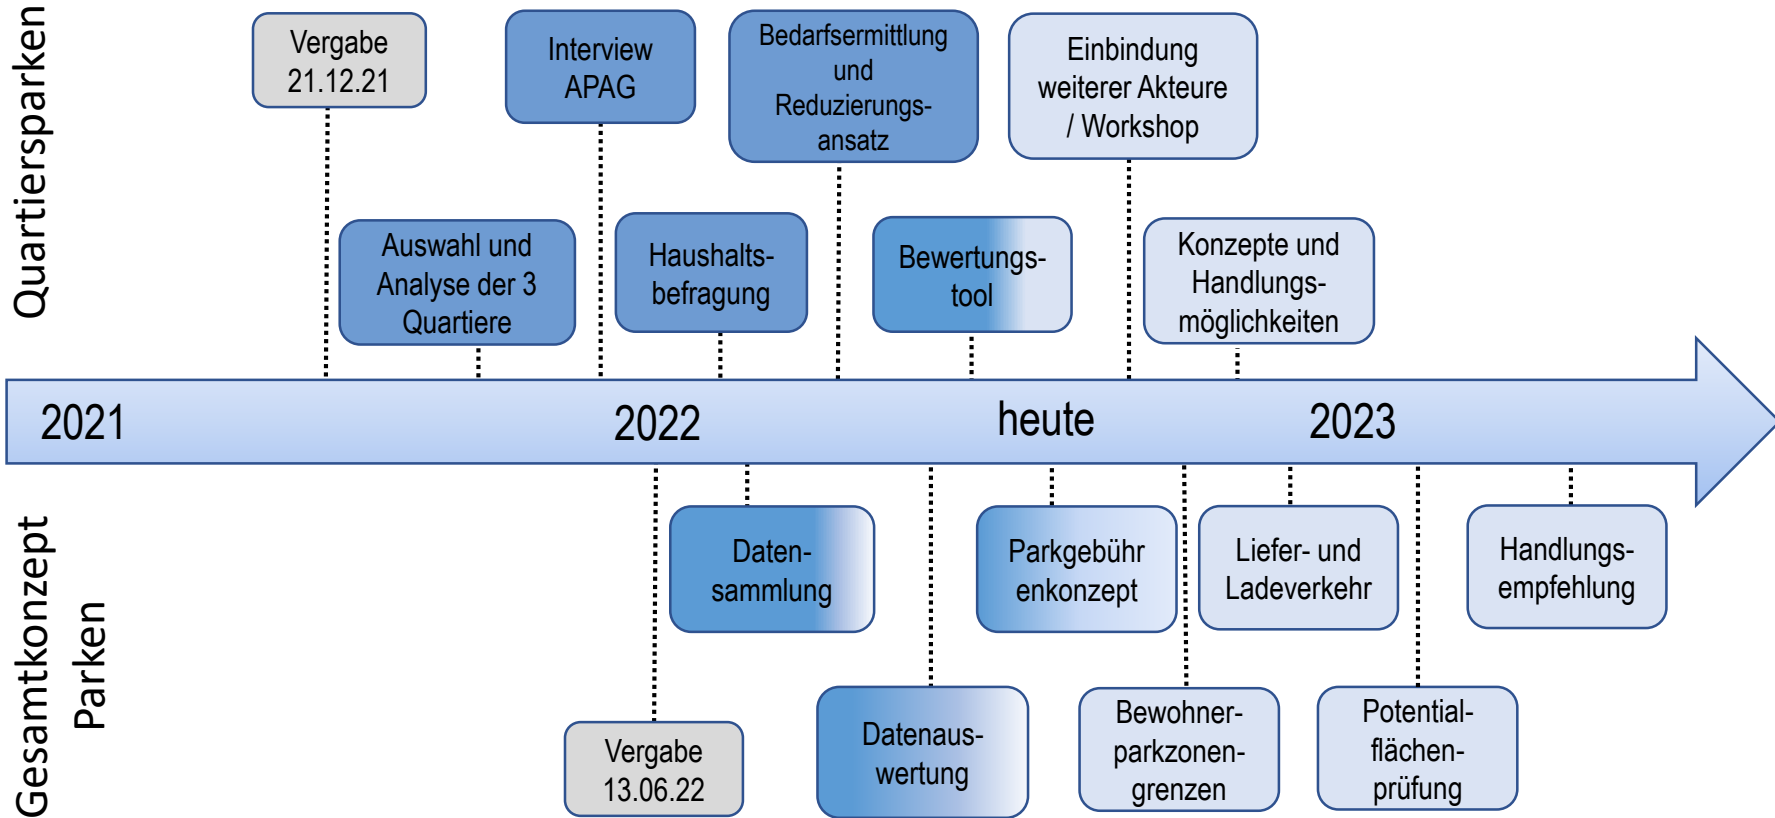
Quartiersparken

Vergabe 21.12.21

Interview APAG

Bedarfsermittlung und Reduzierungsansatz

Einbindung weiterer Akteure / Workshop

Auswahl und Analyse der 3 Quartiere

Haushaltsbefragung

Bewertungstool

Konzepte und Handlungsmöglichkeiten

2021

2022

heute

2023

Gesamtkonzept Parken

Datensammlung

Parkgebührenkonzept

Liefer- und Ladeverkehr

Handlungsempfehlung

Vergabe 13.06.22

Datenauswertung

Bewohnerparkzonengrenzen

Potentialflächenprüfung